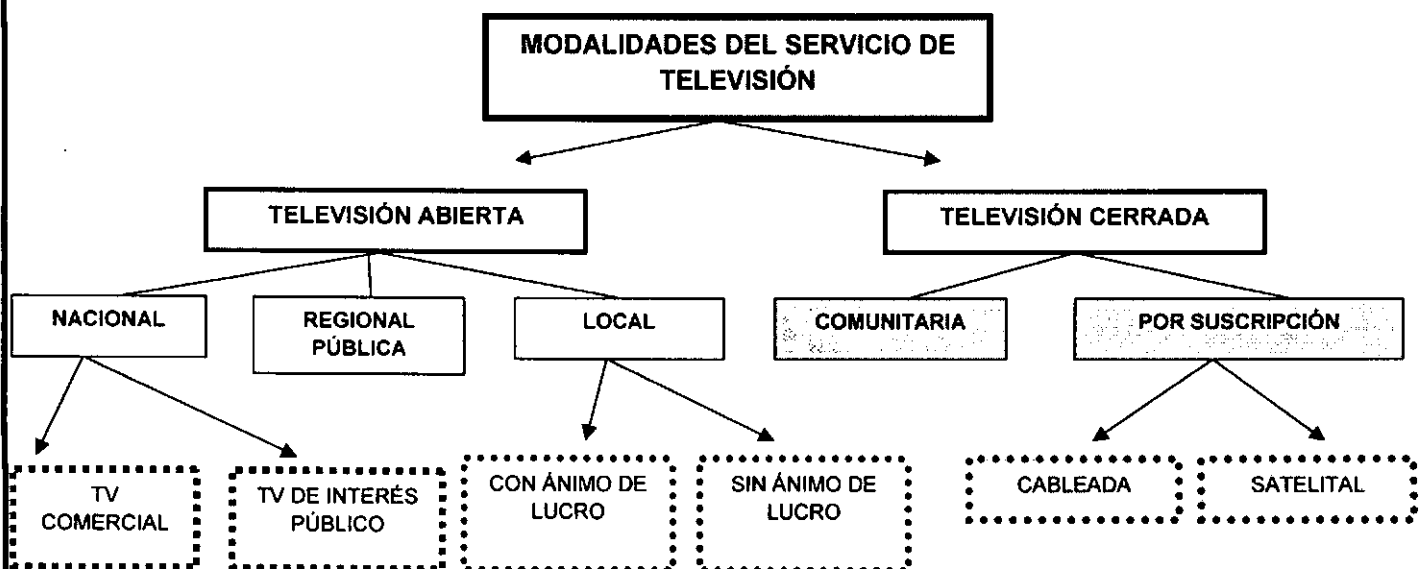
MODALIDADES DEL SERVICIO DE TELEVISIÓN

TELEVISIÓN ABIERTA

TELEVISIÓN CERRADA

NACIONAL

REGIONAL PÚBLICA

LOCAL

COMUNITARIA

POR SUSCRIPCIÓN

TV COMERCIAL

TV DE INTERÉS PÚBLICO

CON ÁNIMO DE LUCRO

SIN ÁNIMO DE LUCRO

CABLEADA

SATELITAL